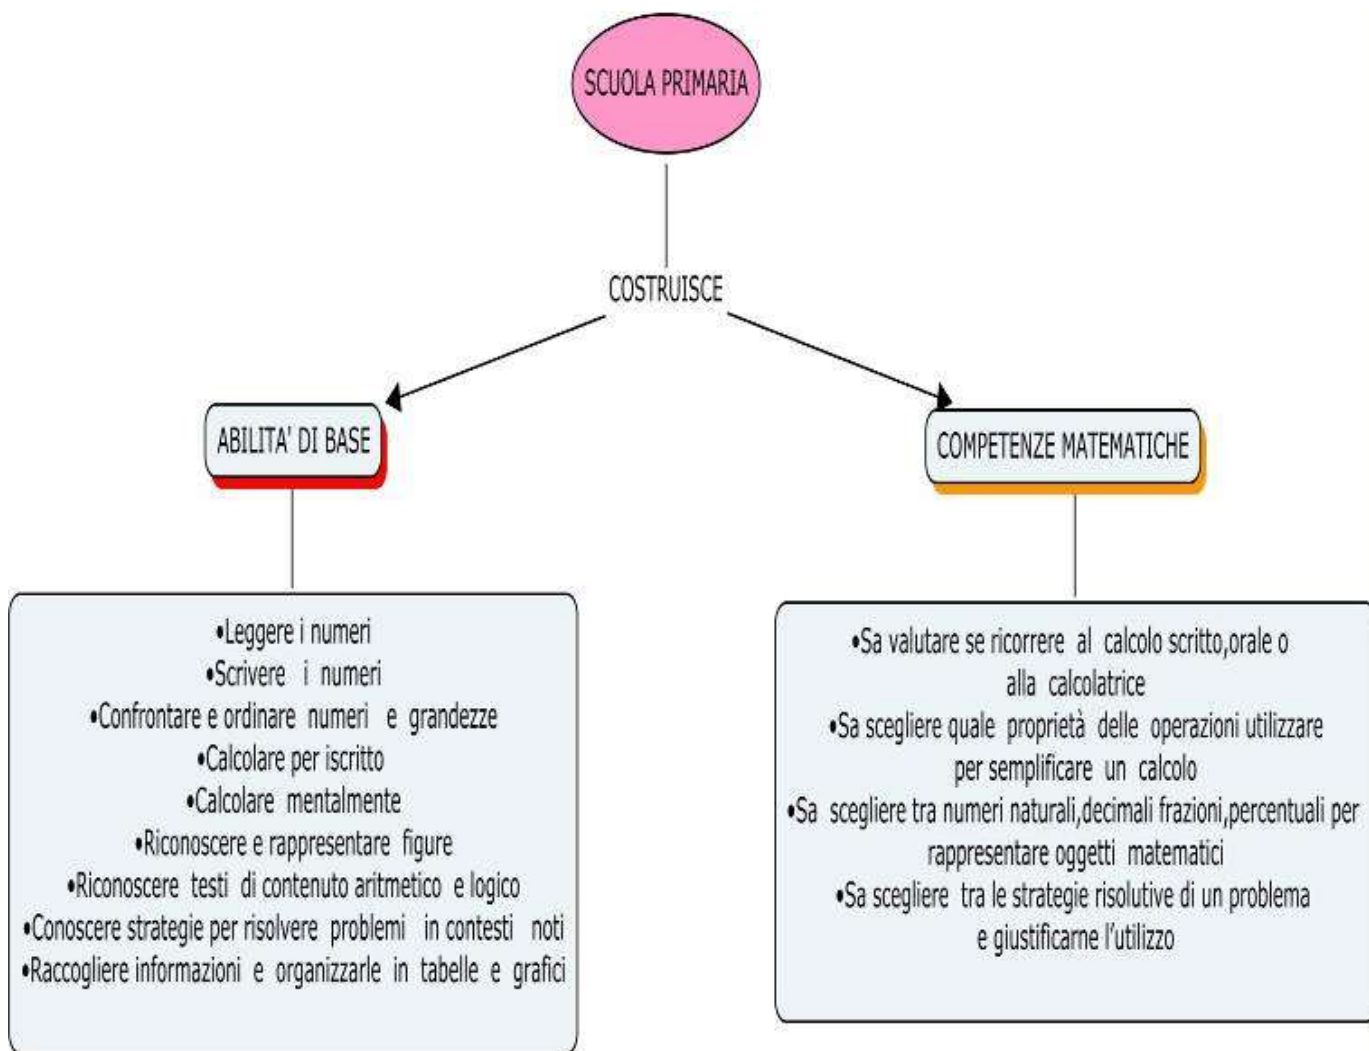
SCUOLA PRIMARIA

COSTRUISCE

ABILITA' DI BASE

COMPETENZE MATEMATICHE

•Leggere i numeri
•Scrivere i numeri
•Confrontare e ordinare numeri e grandezze
•Calcolare per iscritto
•Calcolare mentalmente
•Riconoscere e rappresentare figure
•Riconoscere testi di contenuto aritmetico e logico
•Conoscere strategie per risolvere problemi in contesti noti
•Raccogliere informazioni e organizzarle in tabelle e grafici

•Sa valutare se ricorrere al calcolo scritto,orale o alla calcolatrice
•Sa scegliere quale proprietà delle operazioni utilizzare per semplificare un calcolo
•Sa scegliere tra numeri naturali,decimali frazioni,percentuali per rappresentare oggetti matematici
•Sa scegliere tra le strategie risolutive di un problema e giustificarne l'utilizzo